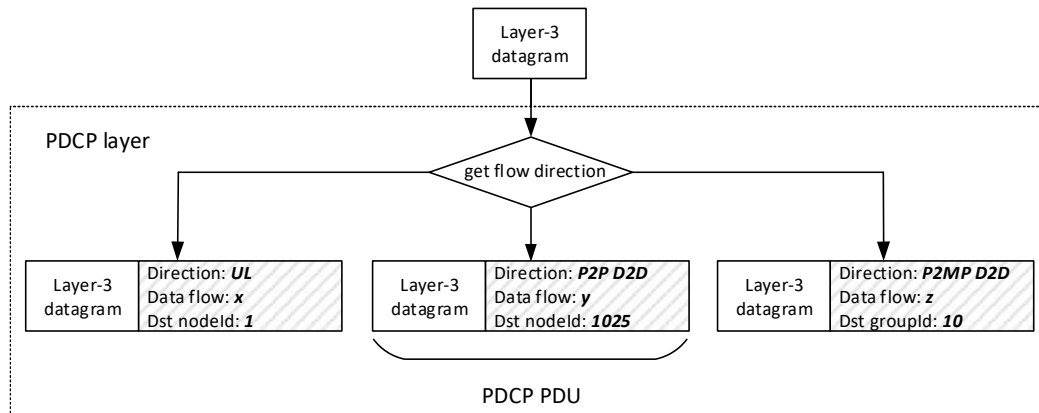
Layer-3 datagram

PDCP layer

get flow direction

Layer-3 datagram

Direction: ***UL***
Data flow: ***x***
Dst nodeId: ***1***

Layer-3 datagram

Direction: ***P2P D2D***
Data flow: ***y***
Dst nodeId: ***1025***

Layer-3 datagram

Direction: ***P2MP D2D***
Data flow: ***z***
Dst groupId: ***10***

PDCP PDU